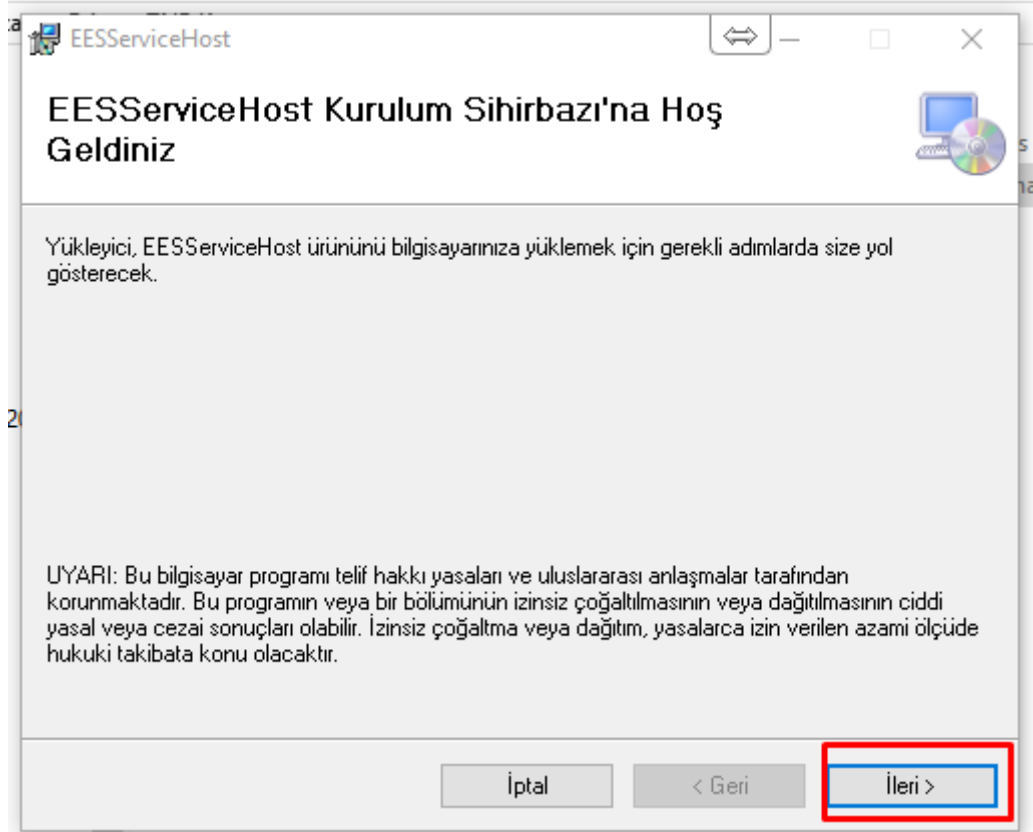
EESServiceHost

EESServiceHost Kurulum Sihirbazı'na Hoş Geldiniz

Yükleyici, EESServiceHost ürününü bilgisayarınıza yüklemek için gerekli adımlarda size yol gösterecek.

UYARI: Bu bilgisayar programı telif hakkı yasaları ve uluslararası anlaşmalar tarafından korunmaktadır. Bu programın veya bir bölümünün izinsiz çoğaltılmasının veya dağıtılmasının ciddi yasal veya cezai sonuçları olabilir. İzinsiz çoğaltma veya dağıtım, yasalarca izin verilen azami ölçüde hukuki takibata konu olacaktır.

İptal

< Geri

İleri >